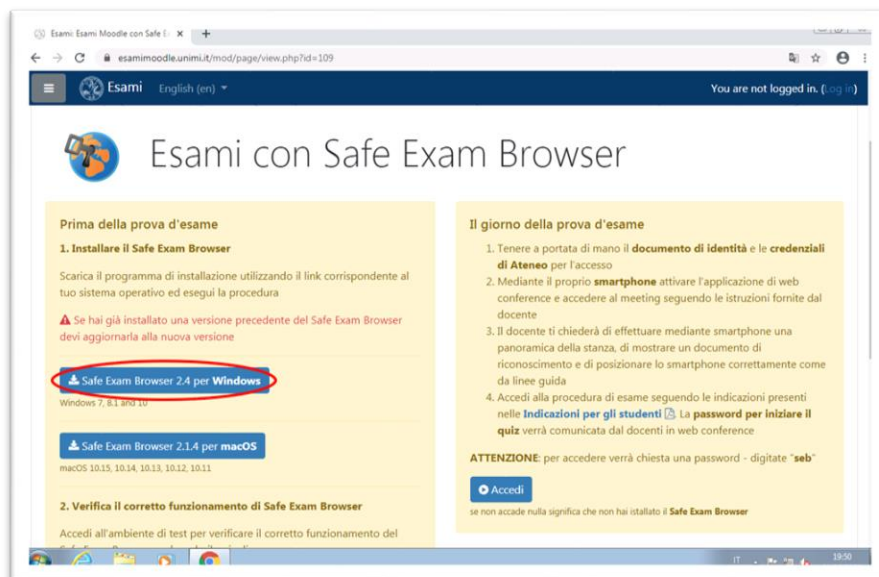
Esami: Esami Moodle con Safe E ×

esamimoodle.unimi.it/mod/page/view.php?id=109

Esami English (en)

You are not logged in. (Log in)

Esami con Safe Exam Browser

Prima della prova d'esame

1. Installare il Safe Exam Browser

Scarica il programma di installazione utilizzando il link corrispondente al tuo sistema operativo ed esegui la procedura

Se hai già installato una versione precedente del Safe Exam Browser devi aggiornarla alla nuova versione

Safe Exam Browser 2.4 per Windows

Windows 7, 8.1 and 10

Safe Exam Browser 2.1.4 per macOS

macOS 10.15, 10.14, 10.13, 10.12, 10.11

2. Verifica il corretto funzionamento di Safe Exam Browser

Accedi all'ambiente di test per verificare il corretto funzionamento del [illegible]

Il giorno della prova d'esame

1. Tenere a portata di mano il documento di identità e le credenziali di Ateneo per l'accesso
2. Mediante il proprio smartphone attivare l'applicazione di web conference e accedere al meeting seguendo le istruzioni fornite dal docente
3. Il docente ti chiederà di effettuare mediante smartphone una panoramica della stanza, di mostrare un documento di riconoscimento e di posizionare lo smartphone correttamente come da linee guida
4. Accedi alla procedura di esame seguendo le indicazioni presenti nelle Indicazioni per gli studenti. La password per iniziare il quiz verrà comunicata dal docenti in web conference

ATTENZIONE: per accedere verrà chiesta una password - digitate "seb"

Accedi

se non accade nulla significa che non hai installato il Safe Exam Browser

IT 19:50